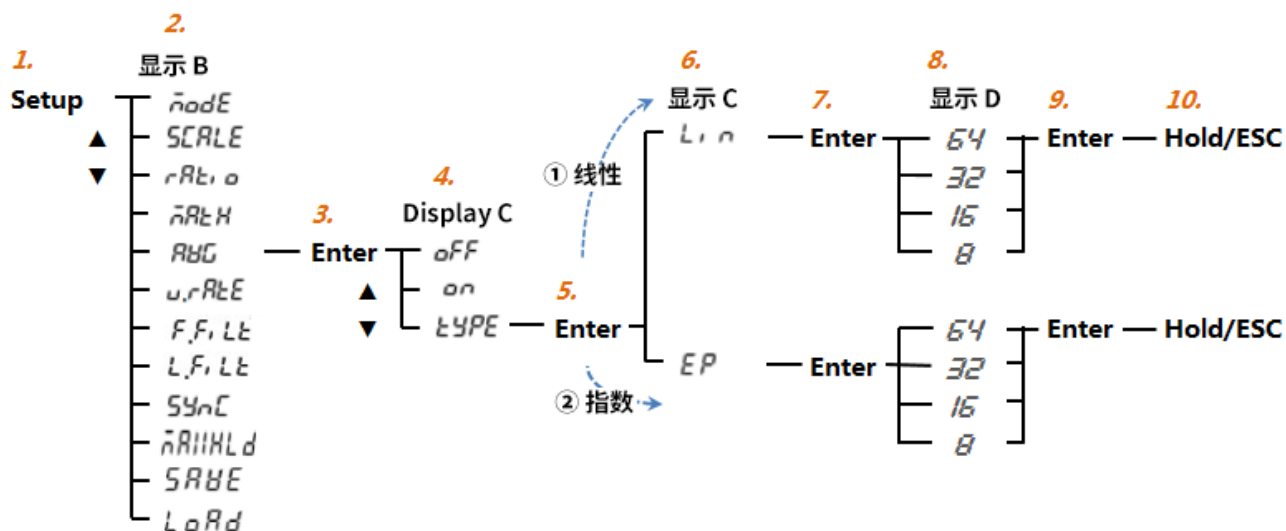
1.
Setup
▲
▼

2.
显示 B
nodE
SCALE
rAtio
nAtH
AUG
u.rAtE
F.FiLt
L.FiLt
SYnC
nAIIHLd
SAUE
LoAd

3.
Enter
▲
▼

4.
Display C
oFF
on
tYPE

5.
Enter

① 线性
② 指数

6.
显示 C
Lin
EP

7.
Enter
Enter

8.
显示 D
64
32
16
8
64
32
16
8

9.
Enter
Enter

10.
Hold/ESC
Hold/ESC